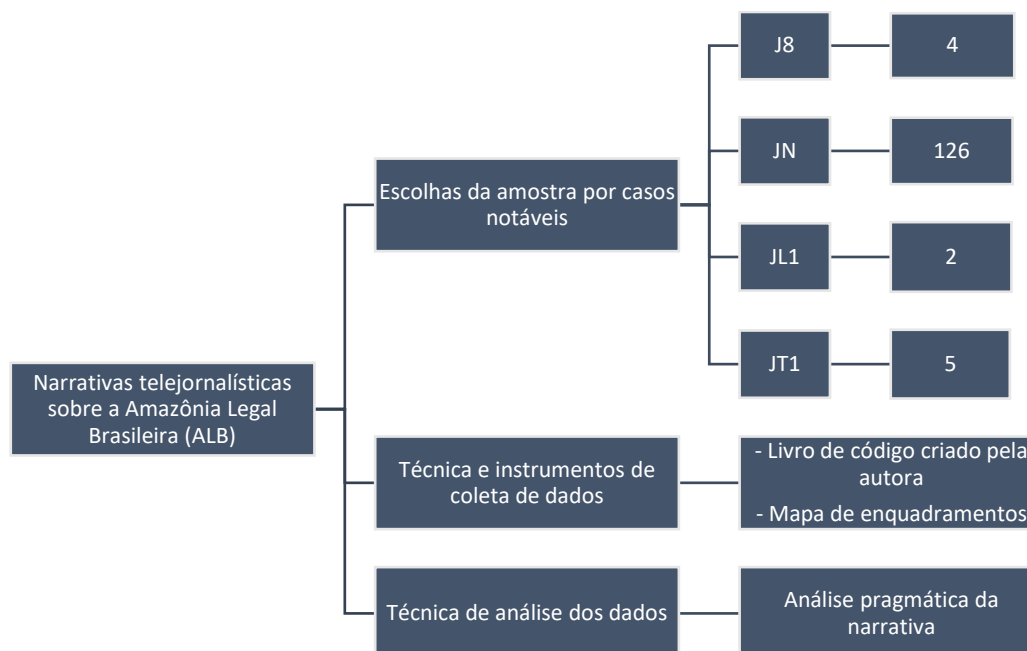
Narrativas telejornalísticas sobre a Amazônia Legal Brasileira (ALB)

Escolhas da amostra por casos notáveis

J8

4

JN

126

JL1

2

JT1

5

Técnica e instrumentos de coleta de dados

- Livro de código criado pela autora
- Mapa de enquadramentos

Técnica de análise dos dados

Análise pragmática da narrativa